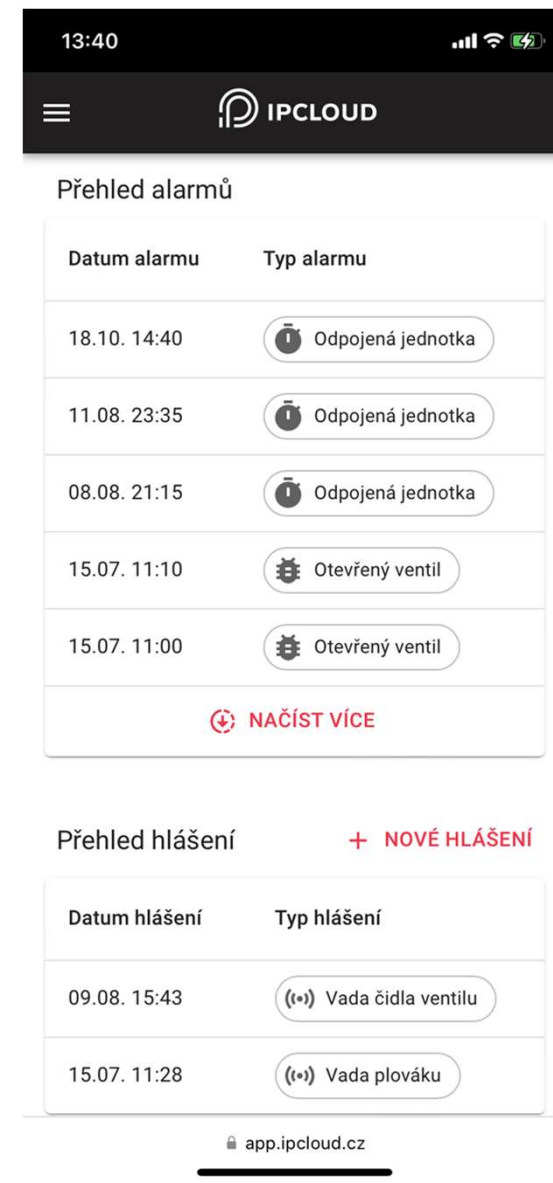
13:40

IPCLOUD

Přehled alarmů

| Datum alarmu | Typ alarmu |
|---|---|
| 18.10. 14:40 | Odpojená jednotka |
| 11.08. 23:35 | Odpojená jednotka |
| 08.08. 21:15 | Odpojená jednotka |
| 15.07. 11:10 | Otevřený ventil |
| 15.07. 11:00 | Otevřený ventil |

NAČÍST VÍCE

Přehled hlášení

+ NOVÉ HLÁŠENÍ

| Datum hlášení | Typ hlášení |
|---|---|
| 09.08. 15:43 | Vada čidla ventilu |
| 15.07. 11:28 | Vada plováku |

app.ipcloud.cz